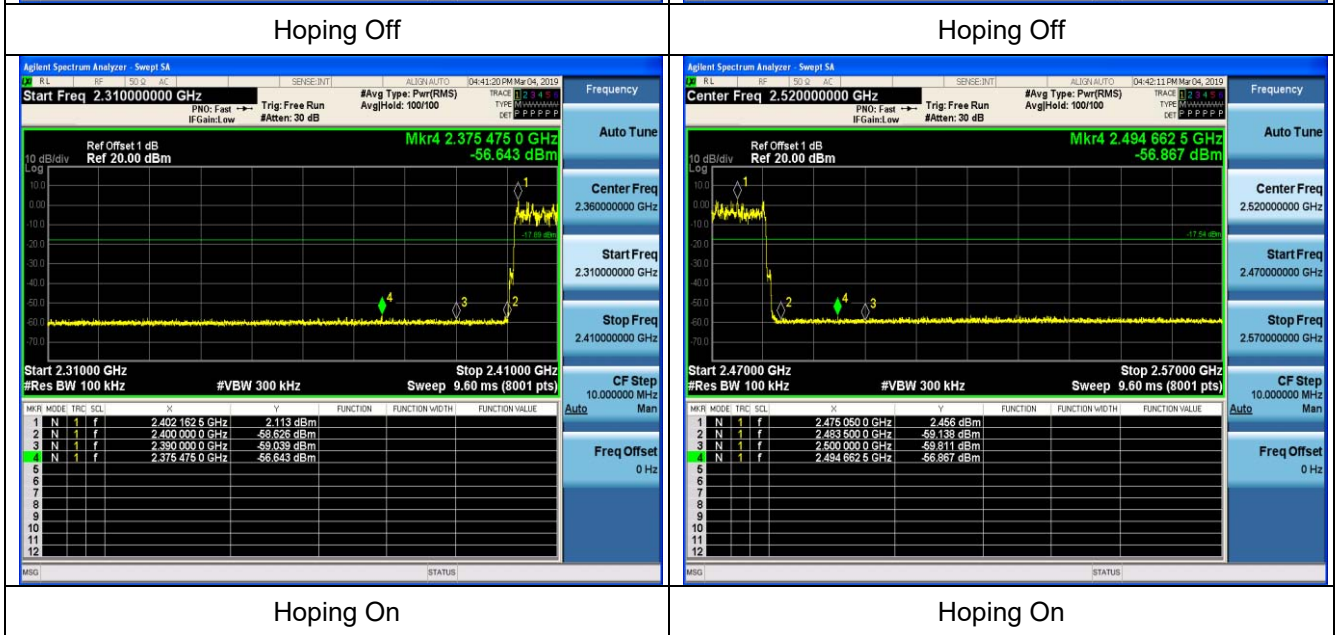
| Hoping Off | Hoping Off |
|---|---|
| Agilent Spectrum Analyzer - Swept SA<br>RL RF 50 Ω AC SENSE:INT ALIGN AUTO 04:41:20 PM Mar 04, 2019<br>Start Freq 2.310000000 GHz<br>PNO: Fast IFGain:Low Trig: Free Run #Atten: 30 dB #Avg Type: Pwr(RMS) Avg\|Hold: 100/100<br>TRACE 1 2 3 4 5 6 TYPE M DET P P P P P P<br>Frequency<br>Ref Offset 1 dB<br>10 dB/div Ref 20.00 dBm<br>Log<br>Mkr4 2.375 475 0 GHz -56.643 dBm<br>10.0 0.00 -10.0 -20.0 -30.0 -40.0 -50.0 -60.0 -70.0<br>-17.89 dBm<br>1 2 3 4<br>Start 2.31000 GHz #Res BW 100 kHz #VBW 300 kHz Stop 2.41000 GHz Sweep 9.60 ms (8001 pts)<br>Auto Tune<br>Center Freq 2.360000000 GHz<br>Start Freq 2.310000000 GHz<br>Stop Freq 2.410000000 GHz<br>CF Step 10.000000 MHz Auto Man<br>Freq Offset 0 Hz<br>MKR MODE TRC SCL X Y FUNCTION FUNCTION WIDTH FUNCTION VALUE<br>1 N 1 f 2.402 162 5 GHz 2.113 dBm<br>2 N 1 f 2.400 000 0 GHz -58.626 dBm<br>3 N 1 f 2.390 000 0 GHz -59.039 dBm<br>4 N 1 f 2.375 475 0 GHz -56.643 dBm<br>5 6 7 8 9 10 11 12<br>MSG STATUS | Agilent Spectrum Analyzer - Swept SA<br>RL RF 50 Ω AC SENSE:INT ALIGN AUTO 04:42:11 PM Mar 04, 2019<br>Center Freq 2.520000000 GHz<br>PNO: Fast IFGain:Low Trig: Free Run #Atten: 30 dB #Avg Type: Pwr(RMS) Avg\|Hold: 100/100<br>TRACE 1 2 3 4 5 6 TYPE M DET P P P P P P<br>Frequency<br>Ref Offset 1 dB<br>10 dB/div Ref 20.00 dBm<br>Log<br>Mkr4 2.494 662 5 GHz -56.867 dBm<br>10.0 0.00 -10.0 -20.0 -30.0 -40.0 -50.0 -60.0 -70.0<br>-17.54 dBm<br>1 2 3 4<br>Start 2.47000 GHz #Res BW 100 kHz #VBW 300 kHz Stop 2.57000 GHz Sweep 9.60 ms (8001 pts)<br>Auto Tune<br>Center Freq 2.520000000 GHz<br>Start Freq 2.470000000 GHz<br>Stop Freq 2.570000000 GHz<br>CF Step 10.000000 MHz Auto Man<br>Freq Offset 0 Hz<br>MKR MODE TRC SCL X Y FUNCTION FUNCTION WIDTH FUNCTION VALUE<br>1 N 1 f 2.475 050 0 GHz 2.456 dBm<br>2 N 1 f 2.483 500 0 GHz -59.138 dBm<br>3 N 1 f 2.500 000 0 GHz -59.811 dBm<br>4 N 1 f 2.494 662 5 GHz -56.867 dBm<br>5 6 7 8 9 10 11 12<br>MSG STATUS |
| Hoping On | Hoping On |